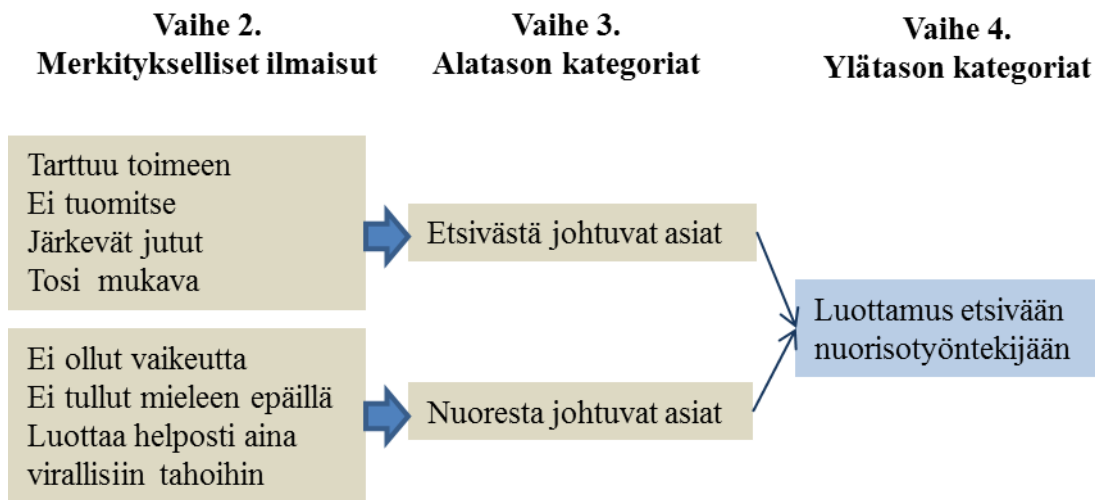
Vaihe 2.
Merkitykselliset ilmaisut

Vaihe 3.
Alatason kategoriat

Vaihe 4.
Ylätason kategoriat

Tarttuu toimeen
Ei tuomitse
Järkevät jutut
Tosi mukava

Etsivästä johtuvat asiat

Luottamus etsivään nuorisotyöntekijään

Ei ollut vaikeutta
Ei tullut mieleen epäillä
Luottaa helposti aina virallisiin tahoihin

Nuoresta johtuvat asiat